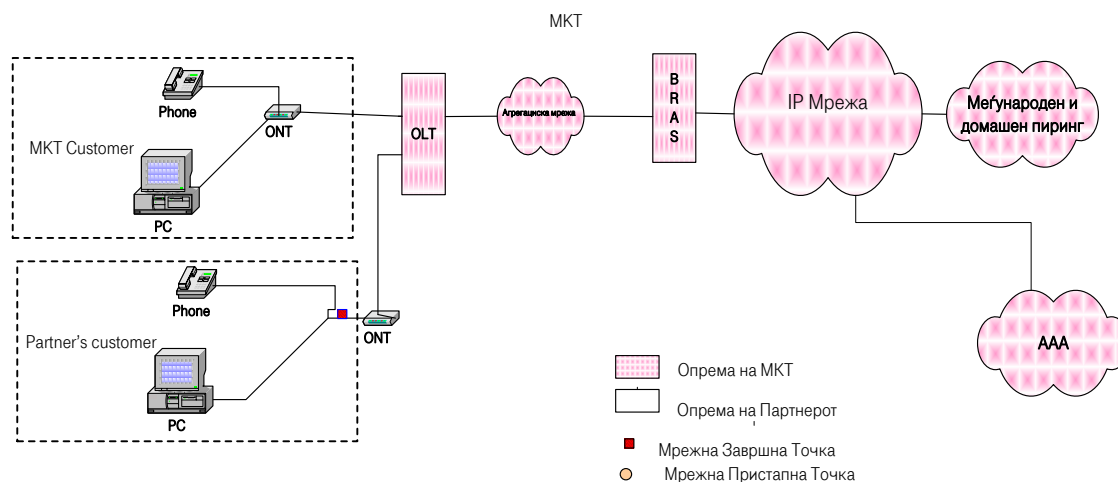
MKT

Phone

ONT

MKT Customer

PC

OLT

Агрегациска мрежа

B
R
A
S

IP Мрежа

Меѓународен и домашен пиринг

Phone

Partner's customer

ONT

PC

AAA

Опрема на МКТ

Опрема на Партнерот

Мрежна Завршна Точка

Мрежна Пристапна Точка